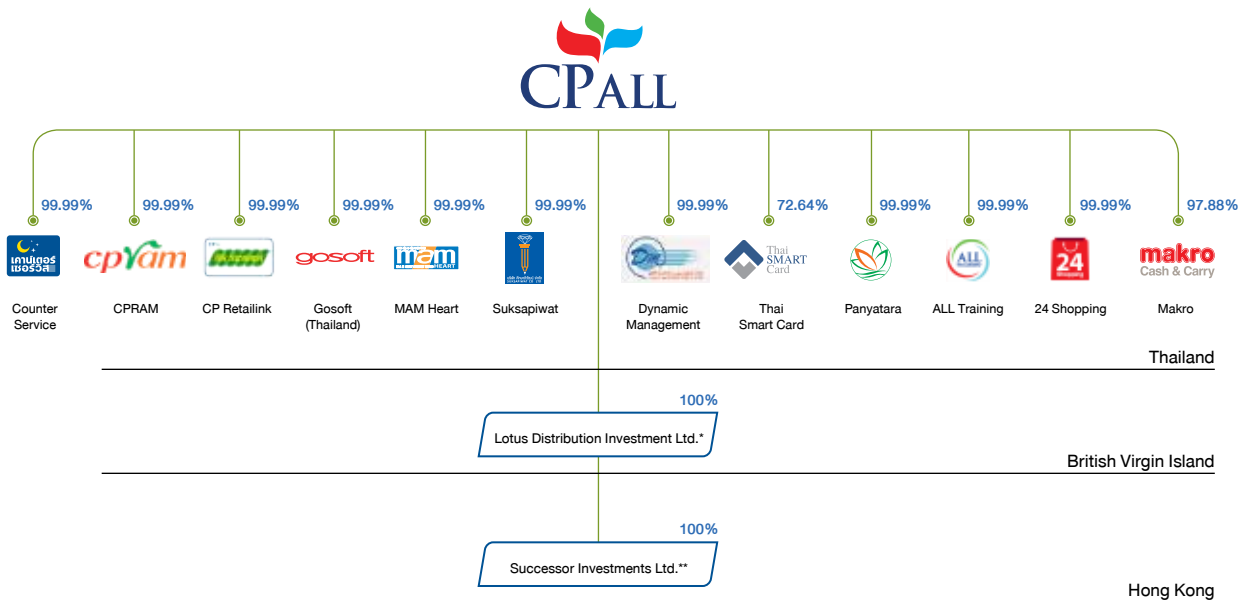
CPALL

99.99%
เคาน์เตอร์ เซอร์วิส
Counter Service

99.99%
cpram
CPRAM

99.99%
CP Retailink

99.99%
gosoft
Gosoft (Thailand)

99.99%
mam HEART
MAM Heart

99.99%
Suksapiwat

99.99%
Dynamic Management

72.64%
Thai SMART Card
Thai Smart Card

99.99%
Panyatara

99.99%
ALL
ALL Training

99.99%
24
24 Shopping

97.88%
makro Cash & Carry
Makro

Thailand

100%
Lotus Distribution Investment Ltd.*

British Virgin Island

100%
Successor Investments Ltd.**

Hong Kong